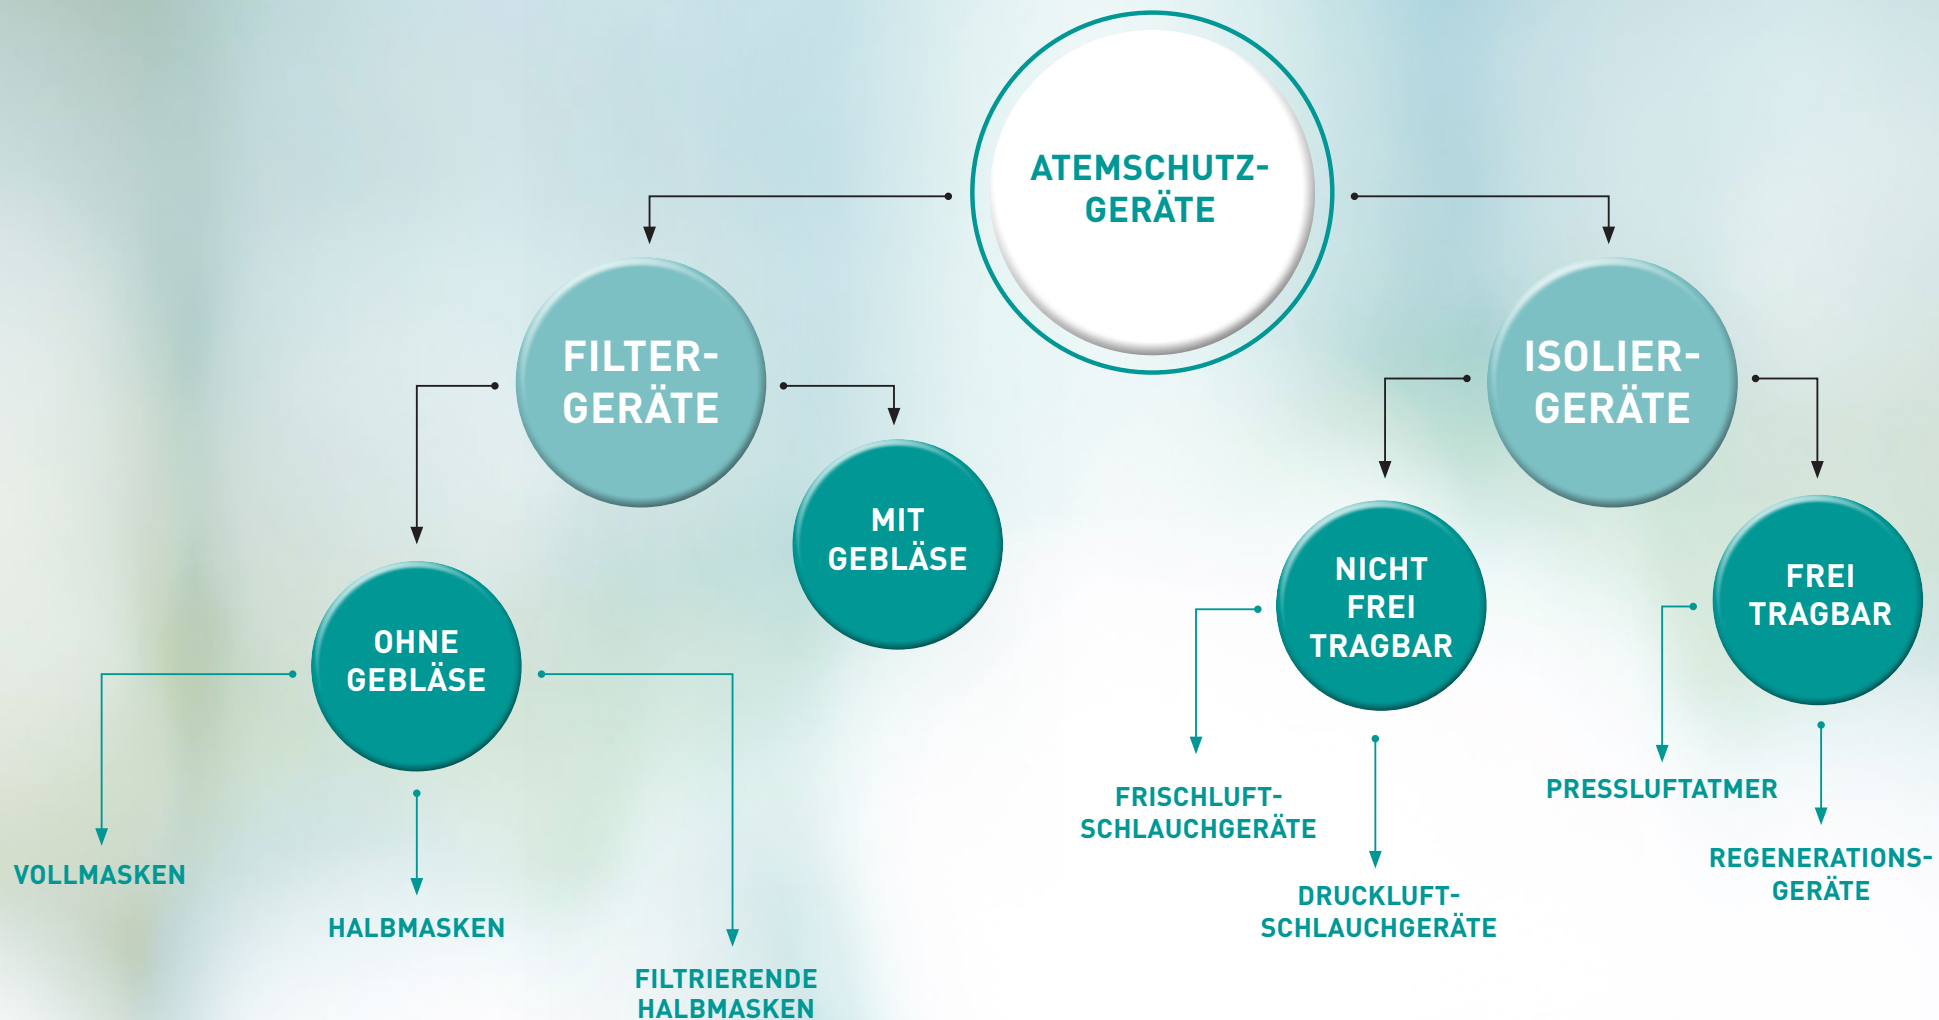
ATEMSCHUTZ-GERÄTE

FILTER-GERÄTE

ISOLIER-GERÄTE

OHNE GEBLÄSE

MIT GEBLÄSE

NICHT FREI TRAGBAR

FREI TRAGBAR

VOLLMASKEN

HALBMASKEN

FILTRIERENDE HALBMASKEN

FRISCHLUFT-SCHLAUCHGERÄTE

DRUCKLUFT-SCHLAUCHGERÄTE

PRESSLUFTATMER

REGENERATIONS-GERÄTE